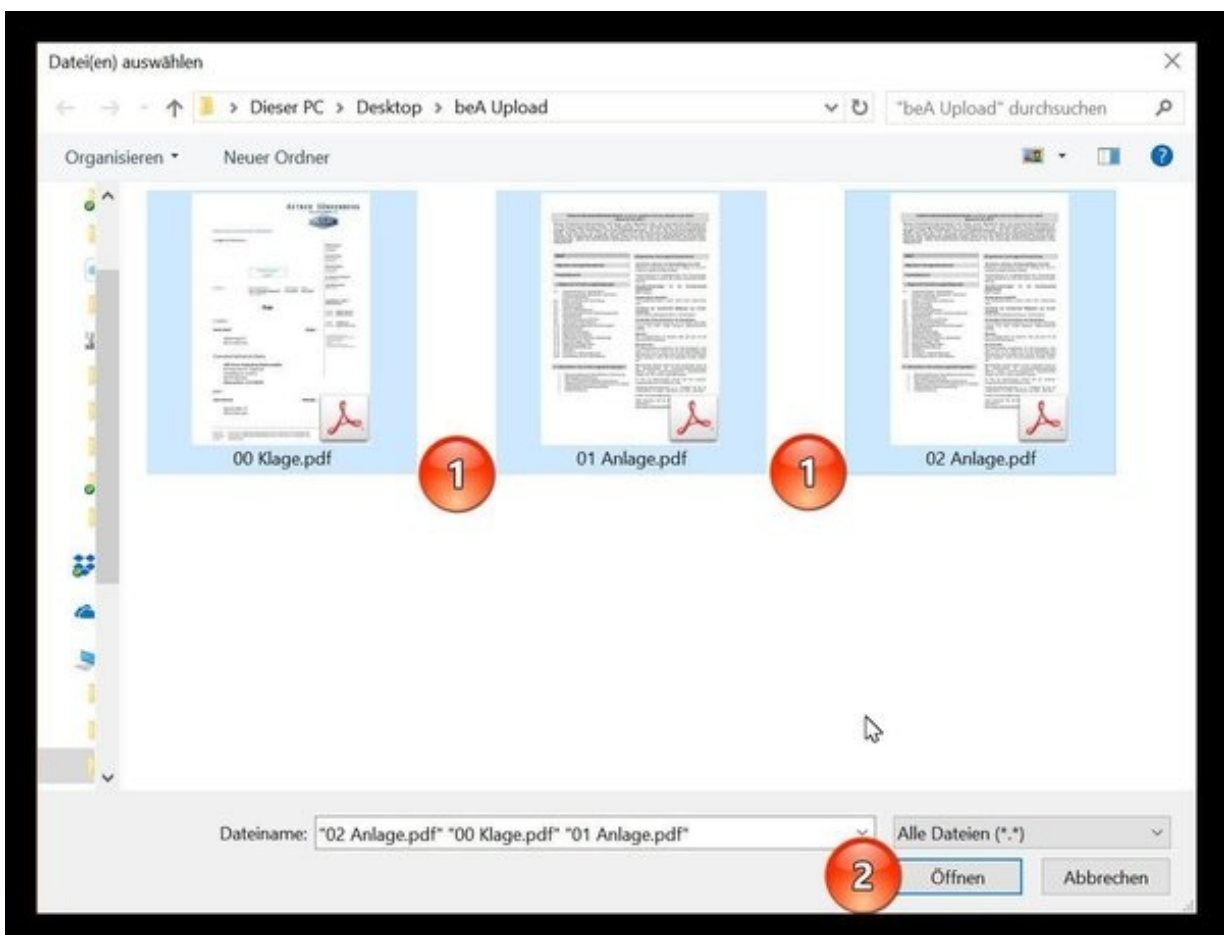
Datei(en) auswählen

> Dieser PC > Desktop > beA Upload

"beA Upload" durchsuchen

Organisieren ▾

Neuer Ordner

00 Klage.pdf

1

01 Anlage.pdf

1

02 Anlage.pdf

Dateiname: "02 Anlage.pdf" "00 Klage.pdf" "01 Anlage.pdf"

Alle Dateien (*.*)

2

Öffnen

Abbrechen